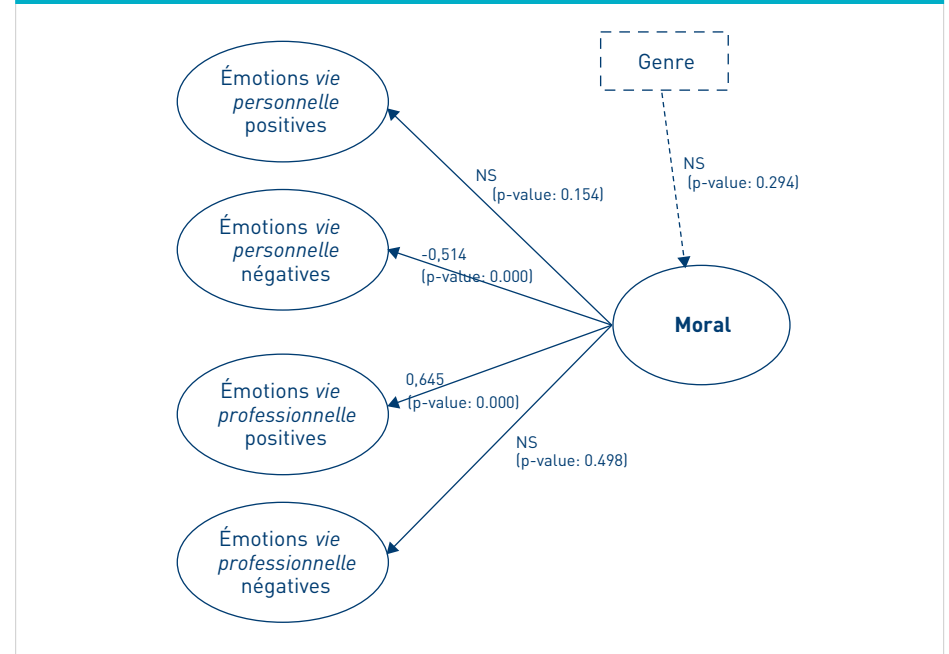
Émotions *vie personnelle* positives

Émotions *vie personnelle* négatives

Émotions *vie professionnelle* positives

Émotions *vie professionnelle* négatives

Genre

NS
(p-value: 0.294)

Moral

NS
(p-value: 0.154)

-0,514
(p-value: 0.000)

0,645
(p-value: 0.000)

NS
(p-value: 0.498)